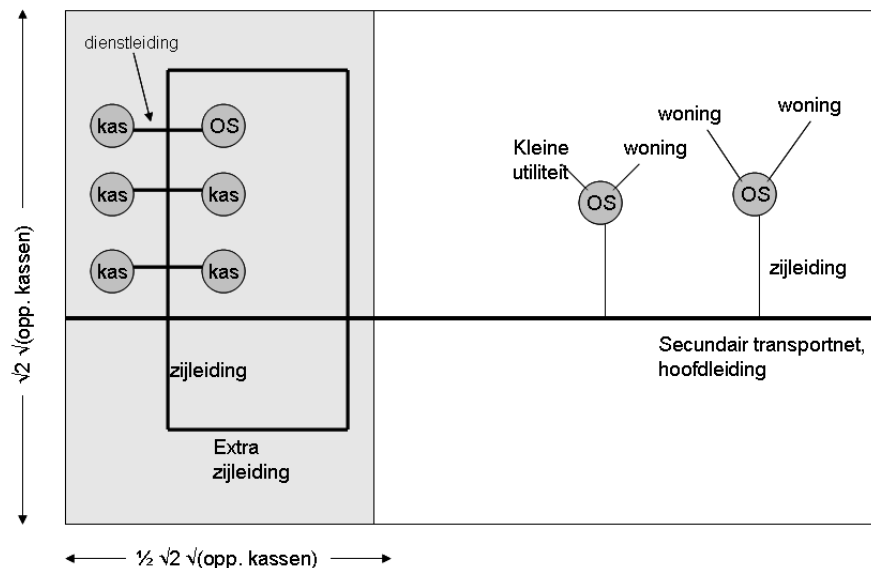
dienstleiding

kas OS
kas kas
kas kas

Kleine utiliteit
woning
OS

woning
woning
OS

zijleiding

$\sqrt{2}$ $\sqrt{}$(opp. kassen)

zijleiding

Secundair transportnet, hoofdleiding

Extra zijleiding

$\frac{1}{2}$ $\sqrt{2}$ $\sqrt{}$(opp. kassen)